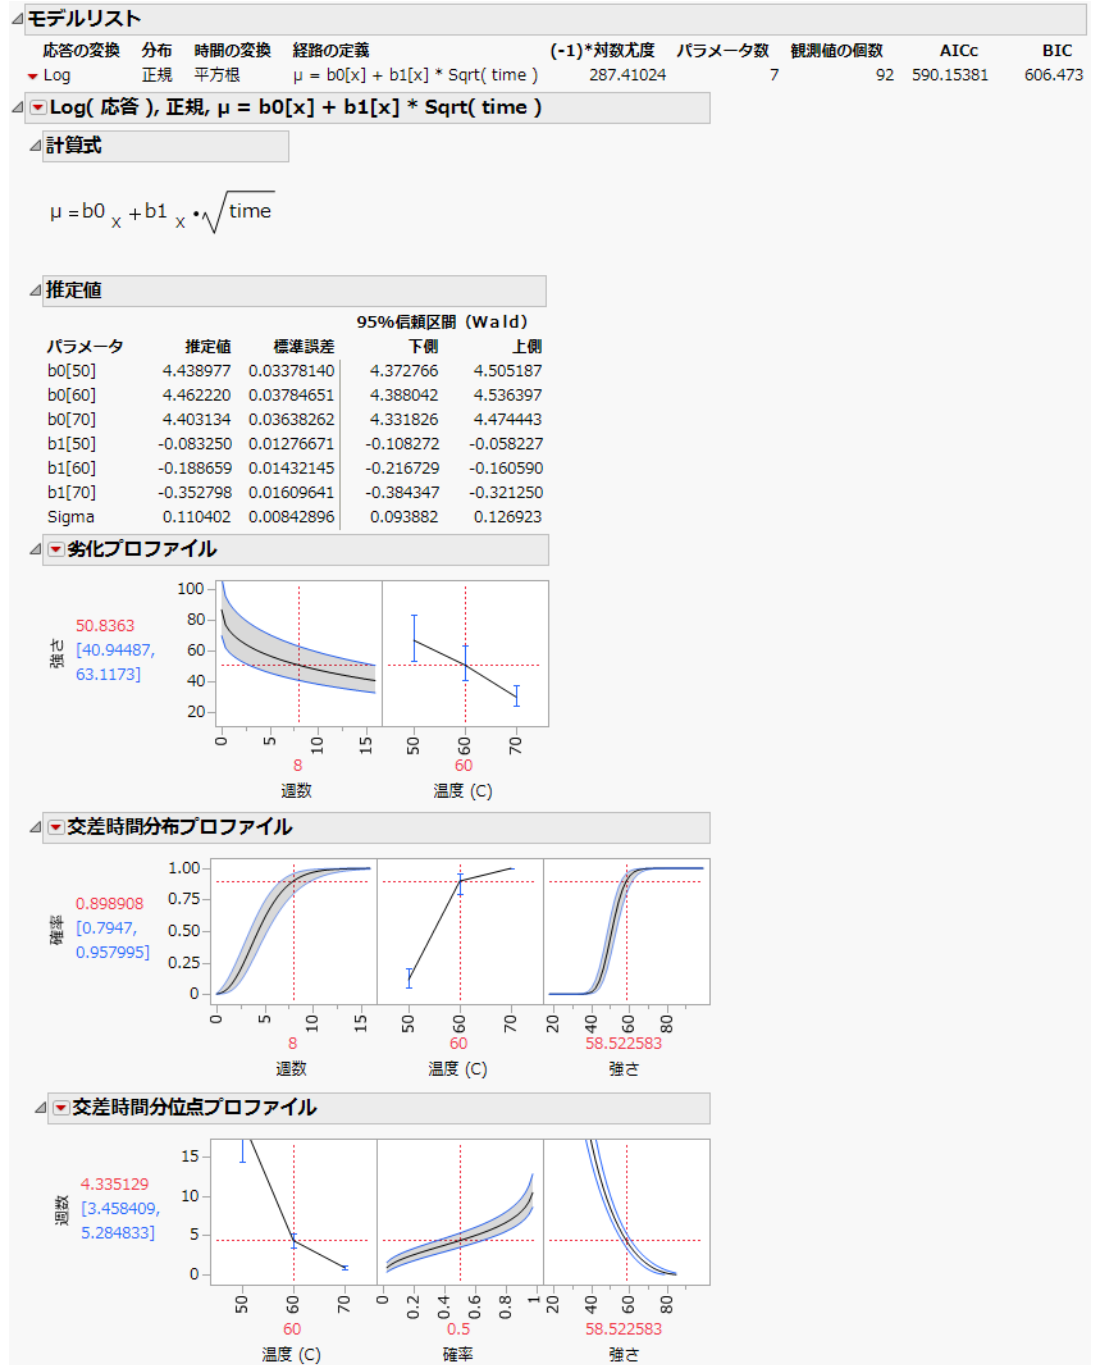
モデルリスト

| 応答の変換 | 分布 | 時間の変換 | 経路の定義 | (-1)*対数尤度 | パラメータ数 | 観測値の個数 | AICc | BIC |
|---|---|---|---|---|---|---|---|---|
| Log | 正規 | 平方根 | μ = b0[x] + b1[x] * Sqrt( time ) | 287.41024 | 7 | 92 | 590.15381 | 606.473 |

Log( 応答 ), 正規, μ = b0[x] + b1[x] * Sqrt( time )

計算式

$\mu = b0_x + b1_x \cdot \sqrt{time}$

推定値

95%信頼区間 (Wald)

| パラメータ | 推定値 | 標準誤差 | 下側 | 上側 |
|---|---|---|---|---|
| b0[50] | 4.438977 | 0.03378140 | 4.372766 | 4.505187 |
| b0[60] | 4.462220 | 0.03784651 | 4.388042 | 4.536397 |
| b0[70] | 4.403134 | 0.03638262 | 4.331826 | 4.474443 |
| b1[50] | -0.083250 | 0.01276671 | -0.108272 | -0.058227 |
| b1[60] | -0.188659 | 0.01432145 | -0.216729 | -0.160590 |
| b1[70] | -0.352798 | 0.01609641 | -0.384347 | -0.321250 |
| Sigma | 0.110402 | 0.00842896 | 0.093882 | 0.126923 |

劣化プロファイル

強さ 50.8363 [40.94487, 63.1173]
100 80 60 40 20
0 5 10 15
8
週数
50 60 70
60
温度 (C)

交差時間分布プロファイル

確率 0.898908 [0.7947, 0.957995]
1.00 0.75 0.50 0.25 0
0 5 10 15
8
週数
50 60 70
60
温度 (C)
20 40 60 80
58.522583
強さ

交差時間分位点プロファイル

週数 4.335129 [3.458409, 5.284833]
15 10 5 0
50 60 70
60
温度 (C)
0 0.2 0.4 0.6 0.8 1
0.5
確率
20 40 60 80
58.522583
強さ